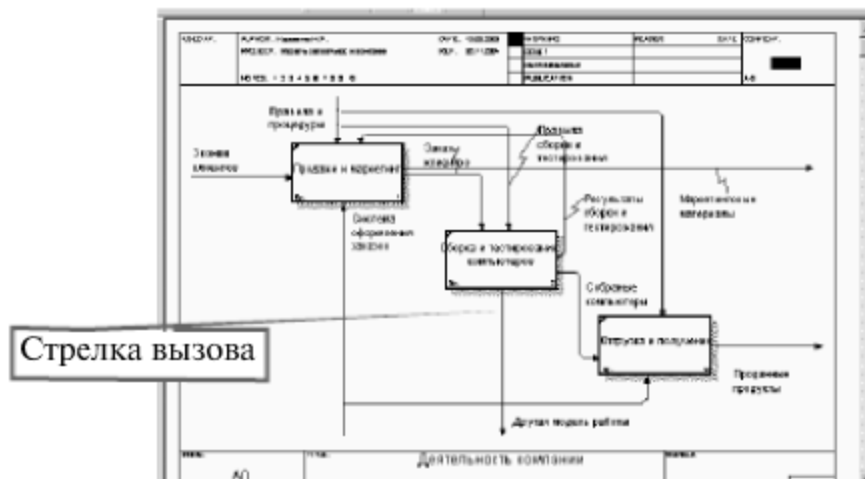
USED AT: | AUTHOR: Name
PROJECT: Model
NOTES: 1 2 3 4 5 6 7 8 9 10
DATE:
REV:
WORKING
DRAFT
RECOMMENDED
PUBLICATION
READER
DATE
CONTEXT:
A-0

Правила и процедуры
Звонки клиентов
Продажи и маркетинг
Заказы клиентов
Правила сборки и тестирования
Система оформления заказов
Результаты сборки и тестирования
Маркетинговые материалы
Сборка и тестирование компьютеров
Собранные компьютеры
Стрелка вызова
Отгрузка и получение
Проданные продукты
Другая модель работ

NODE: A0
TITLE: Деятельность компании
NUMBER: